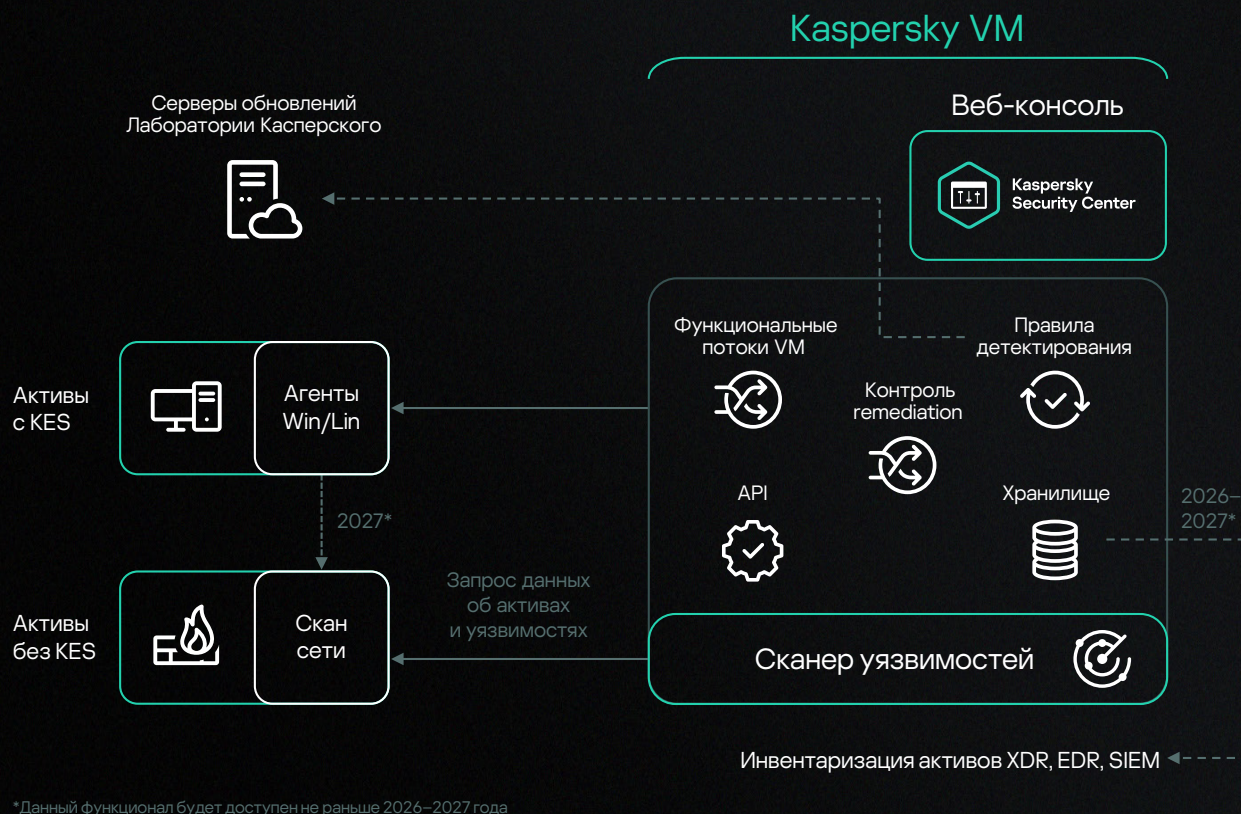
Kaspersky VM

Серверы обновлений Лаборатории Касперского

Веб-консоль

Kaspersky Security Center

Функциональные потоки VM

Правила детектирования

Контроль remediation

API

Хранилище

2026–2027*

Активы с KES

Агенты Win/Lin

2027*

Активы без KES

Скан сети

Запрос данных об активах и уязвимостях

Сканер уязвимостей

Инвентаризация активов XDR, EDR, SIEM

*Данный функционал будет доступен не раньше 2026–2027 года